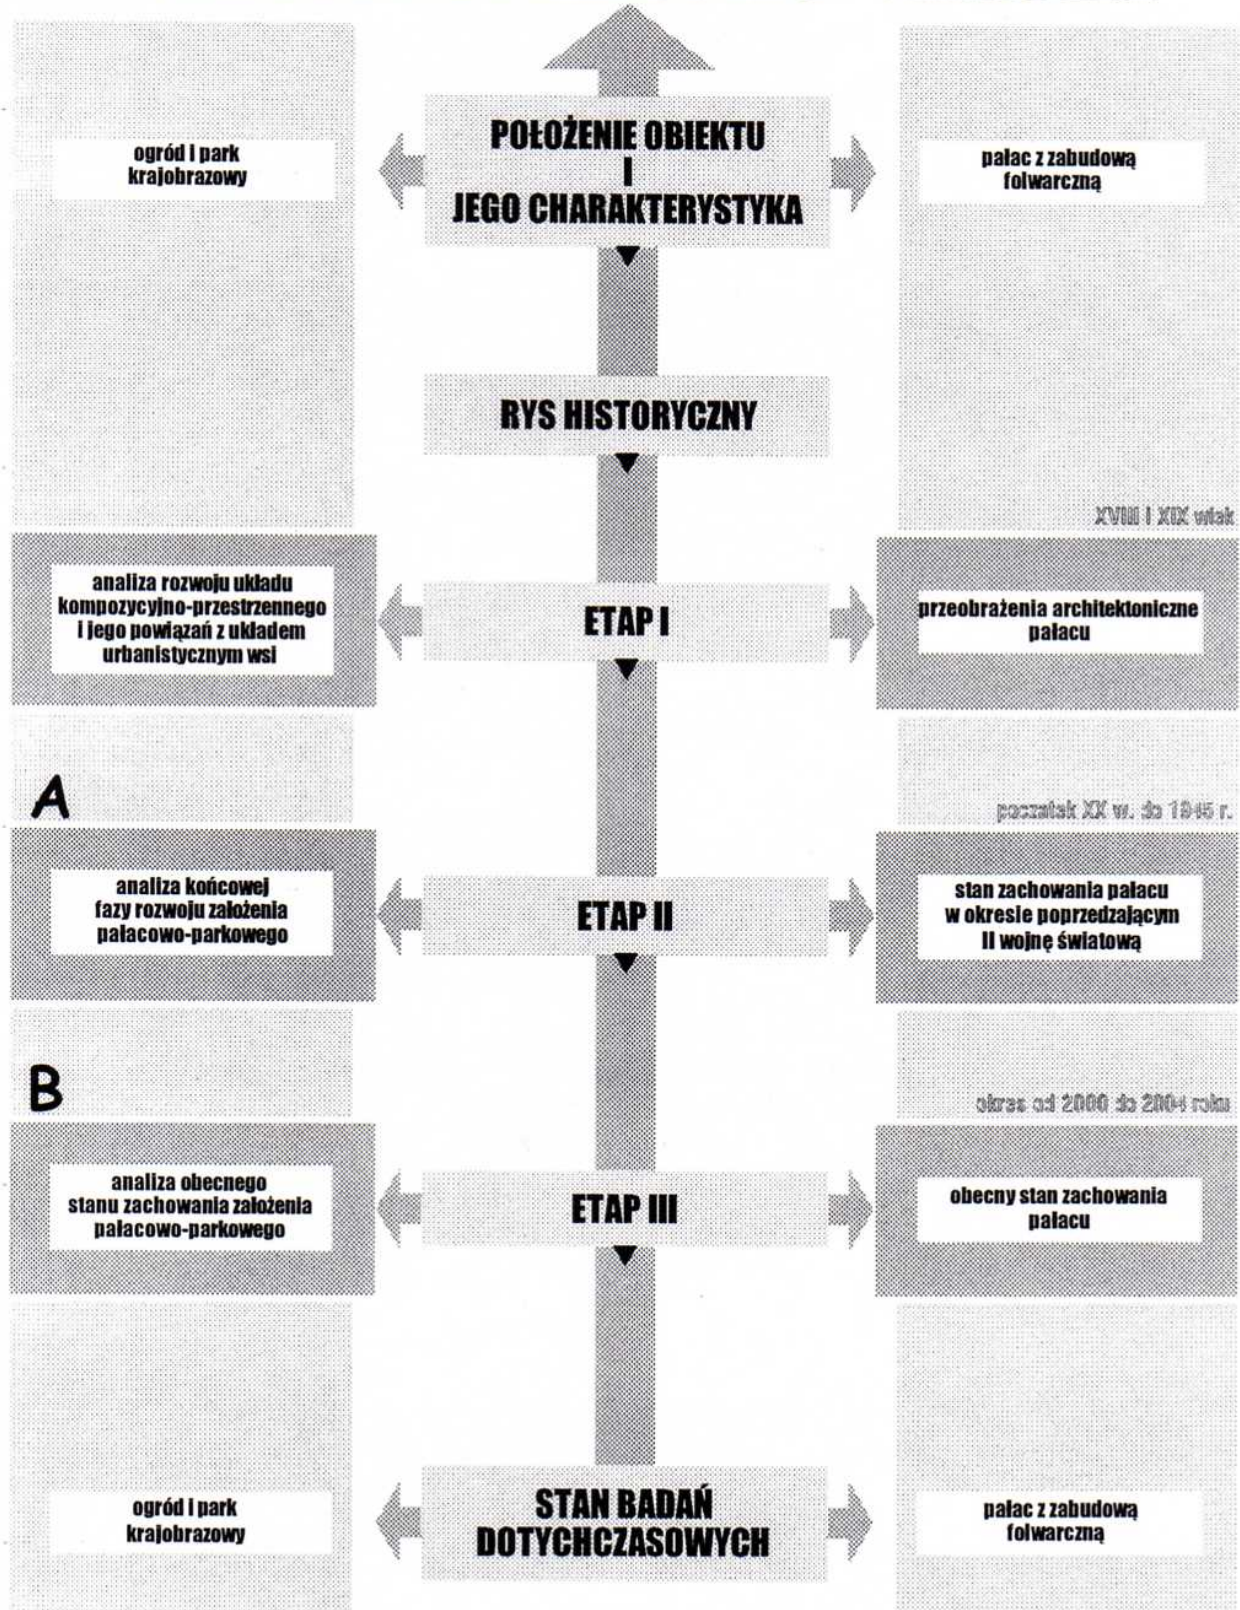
ogród i park krajobrazowy

POŁOŻENIE OBIEKTU I JEGO CHARAKTERYSTYKA

pałac z zabudową folwarczną

RYS HISTORYCZNY

XVIII i XIX wiek

analiza rozwoju układu kompozycyjno-przestrzennego i jego powiązań z układem urbanistycznym wsi

ETAP I

przeobrażenia architektoniczne pałacu

A

początek XX w. do 1945 r.

analiza końcowej fazy rozwoju założenia pałacowo-parkowego

ETAP II

stan zachowania pałacu w okresie poprzedzającym II wojnę światową

B

okres od 2000 do 2004 roku

analiza obecnego stanu zachowania założenia pałacowo-parkowego

ETAP III

obecny stan zachowania pałacu

ogród i park krajobrazowy

STAN BADAŃ DOTYCHCZASOWYCH

pałac z zabudową folwarczną